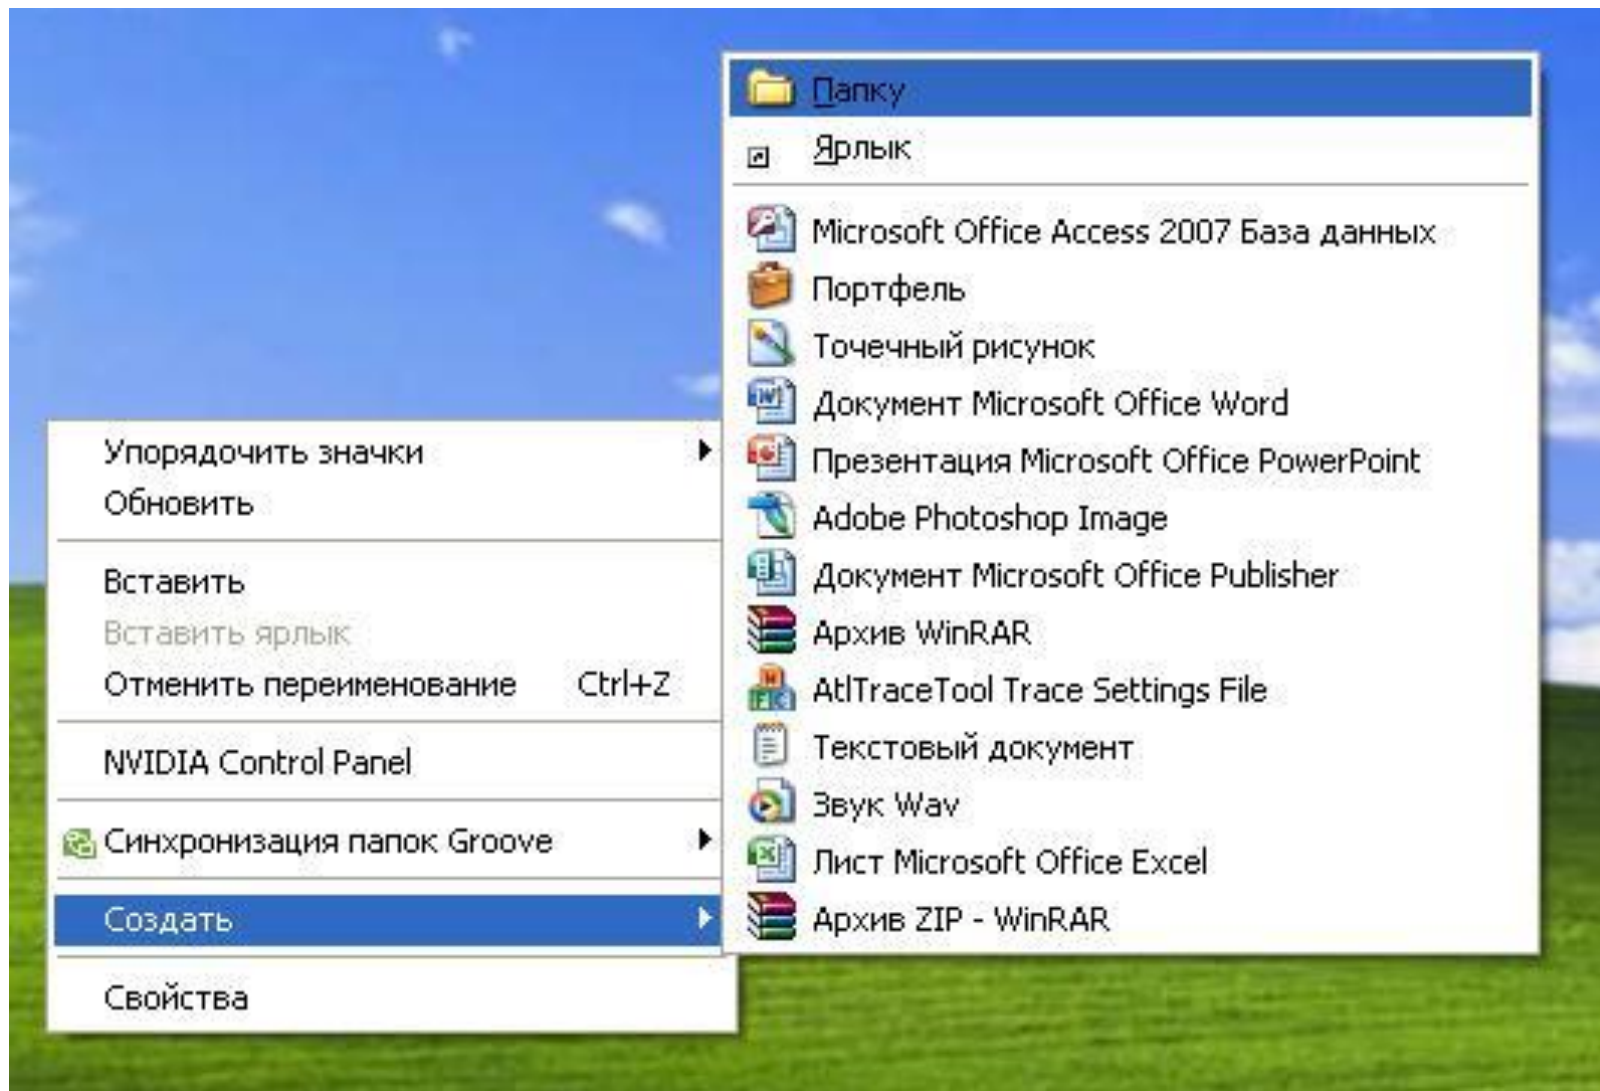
Упорядочить значки
Обновить

Вставить
Вставить ярлык
Отменить переименование Ctrl+Z

NVIDIA Control Panel

Синхронизация папок Groove

Создать

Свойства

Папку
Ярлык

Microsoft Office Access 2007 База данных
Портфель
Точечный рисунок
Документ Microsoft Office Word
Презентация Microsoft Office PowerPoint
Adobe Photoshop Image
Документ Microsoft Office Publisher
Архив WinRAR
AtlTraceTool Trace Settings File
Текстовый документ
Звук Wav
Лист Microsoft Office Excel
Архив ZIP - WinRAR